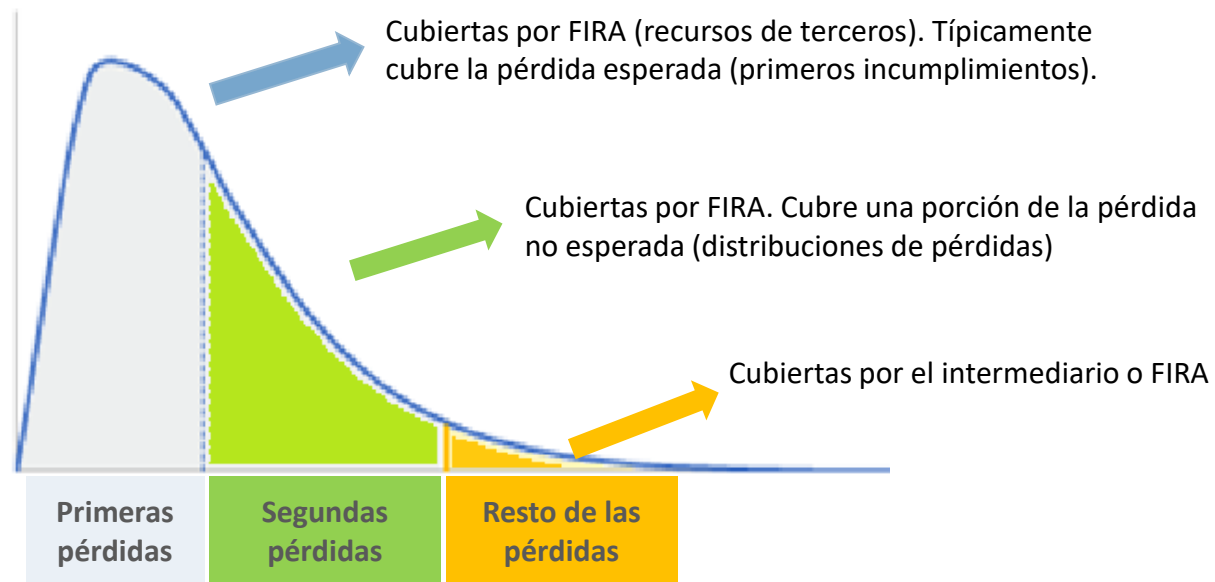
Cubiertas por FIRA (recursos de terceros). Típicamente cubre la pérdida esperada (primeros incumplimientos).

Cubiertas por FIRA. Cubre una porción de la pérdida no esperada (distribuciones de pérdidas)

Cubiertas por el intermediario o FIRA

Primeras pérdidas

Segundas pérdidas

Resto de las pérdidas